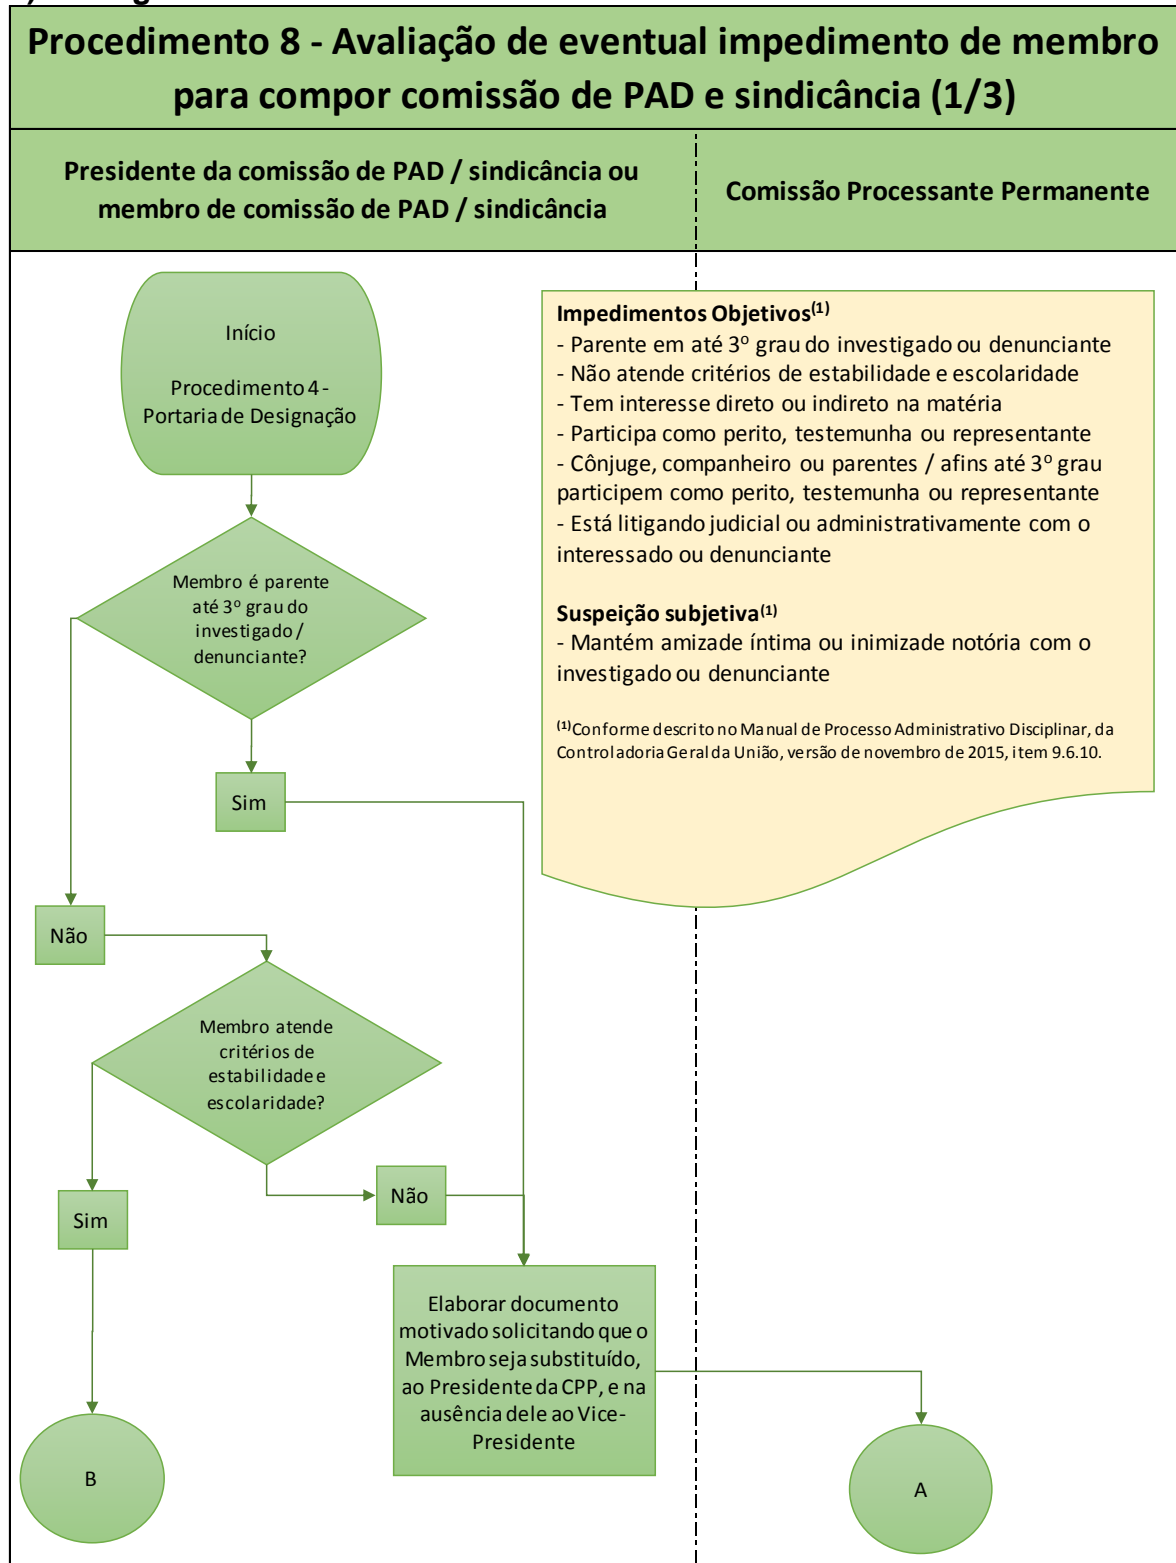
Procedimento 8 - Avaliação de eventual impedimento de membro para compor comissão de PAD e sindicância (1/3)

Presidente da comissão de PAD / sindicância ou membro de comissão de PAD / sindicância

Comissão Processante Permanente

Início

Procedimento 4 - Portaria de Designação

Impedimentos Objetivos$^{(1)}$
- Parente em até 3º grau do investigado ou denunciante
- Não atende critérios de estabilidade e escolaridade
- Tem interesse direto ou indireto na matéria
- Participa como perito, testemunha ou representante
- Cônjuge, companheiro ou parentes / afins até 3º grau participem como perito, testemunha ou representante
- Está litigando judicial ou administrativamente com o interessado ou denunciante

Suspeição subjetiva$^{(1)}$
- Mantém amizade íntima ou inimizade notória com o investigado ou denunciante

$^{(1)}$Conforme descrito no Manual de Processo Administrativo Disciplinar, da Controladoria Geral da União, versão de novembro de 2015, item 9.6.10.

Membro é parente até 3º grau do investigado / denunciante?

Sim

Não

Membro atende critérios de estabilidade e escolaridade?

Não

Sim

Elaborar documento motivado solicitando que o Membro seja substituído, ao Presidente da CPP, e na ausência dele ao Vice-Presidente

B

A